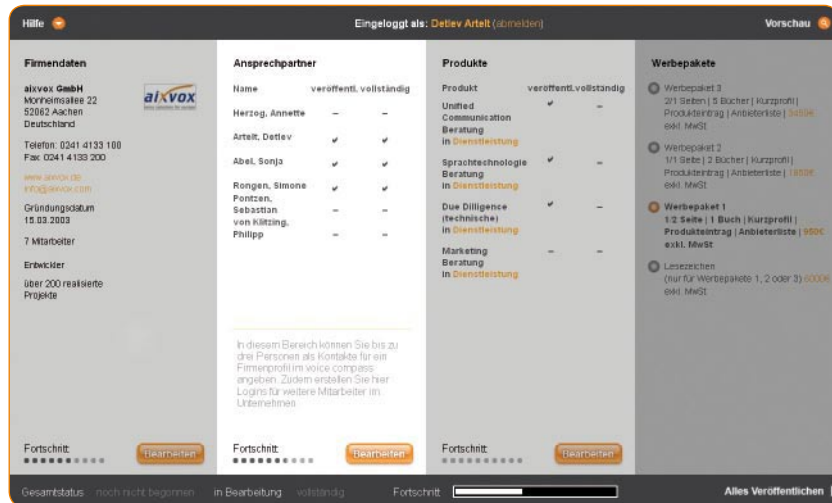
Hilfe

Eingeloggt als: Detlev Artelt (abmelden)

Vorschau

Firmendaten

aixvox GmbH
Monheimsallee 22
52062 Aachen
Deutschland

aixvox

Telefon: 0241 4133 100
Fax: 0241 4133 200

www.aixvox.de
info@aixvox.com

Gründungsdatum
15.03.2003

7 Mitarbeiter

Entwickler

über 200 realisierte Projekte

Fortschritt:

Bearbeiten

Ansprechpartner

| Name | veröffentl. | vollständig |
|---|---|---|
| Herzog, Annette | – | – |
| Artelt, Detlev | ✔ | ✔ |
| Abel, Sonja | ✔ | ✔ |
| Rongen, Simone | ✔ | ✔ |
| Pontzen, Sebastian | – | – |
| von Klitzing, Philipp | – | – |

In diesem Bereich können Sie bis zu drei Personen als Kontakte für ein Firmenprofil im voice compass angeben. Zudem erstellen Sie hier Logins für weitere Mitarbeiter im Unternehmen.

Fortschritt:

Bearbeiten

Produkte

| Produkt | veröffentl. | vollständig |
|---|---|---|
| Unified Communication Beratung in Dienstleistung | ✔ | – |
| Sprachtechnologie Beratung in Dienstleistung | ✔ | – |
| Due Dilligence (technische) in Dienstleistung | ✔ | – |
| Marketing Beratung in Dienstleistung | – | – |

Fortschritt:

Bearbeiten

Werbepakete

Werbepaket 3
2/1 Seiten | 5 Bücher | Kurzprofil | Produkteintrag | Anbieterliste | 3450€ exkl. MwSt

Werbepaket 2
1/1 Seite | 2 Bücher | Kurzprofil | Produkteintrag | Anbieterliste | 1850€ exkl. MwSt

Werbepaket 1
1/2 Seite | 1 Buch | Kurzprofil | Produkteintrag | Anbieterliste | 950€ exkl. MwSt

Lesezeichen
(nur für Werbepakete 1, 2 oder 3) 600€ exkl. MwSt

Gesamtstatus noch nicht begonnen in Bearbeitung vollständig Fortschritt

Alles Veröffentlichen